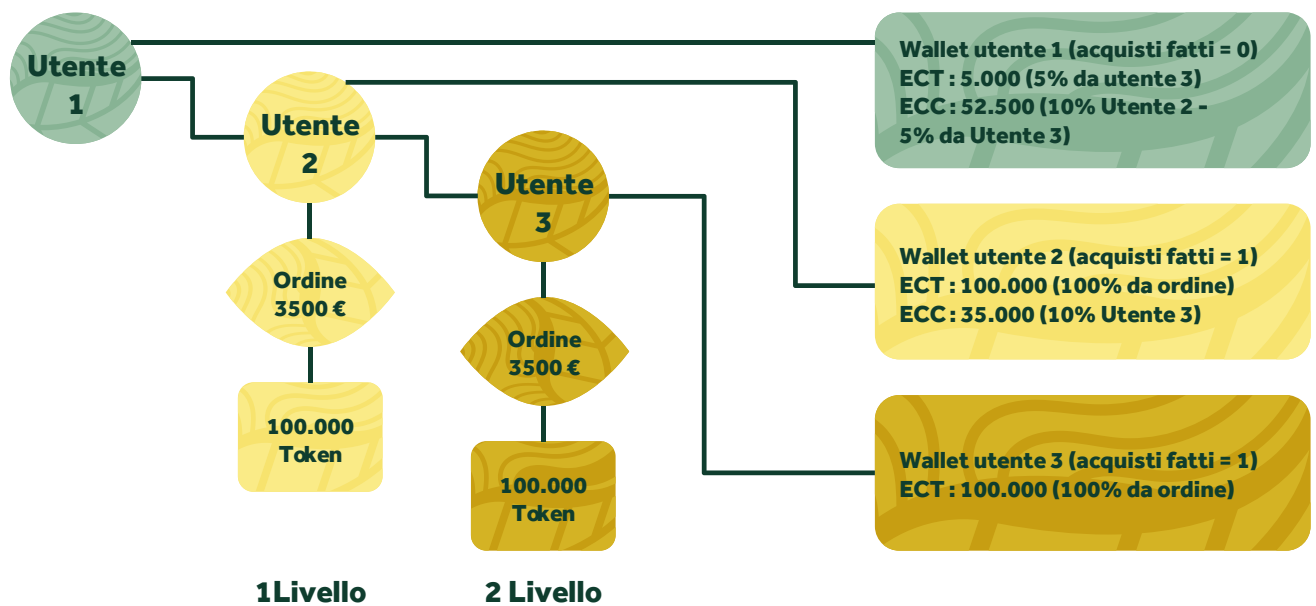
Utente 1

Utente 2

Utente 3

Ordine 3500 €

100.000 Token

Ordine 3500 €

100.000 Token

1Livello

2 Livello

Wallet utente 1 (acquisti fatti = 0)
ECT : 5.000 (5% da utente 3)
ECC : 52.500 (10% Utente 2 - 5% da Utente 3)

Wallet utente 2 (acquisti fatti = 1)
ECT : 100.000 (100% da ordine)
ECC : 35.000 (10% Utente 3)

Wallet utente 3 (acquisti fatti = 1)
ECT : 100.000 (100% da ordine)